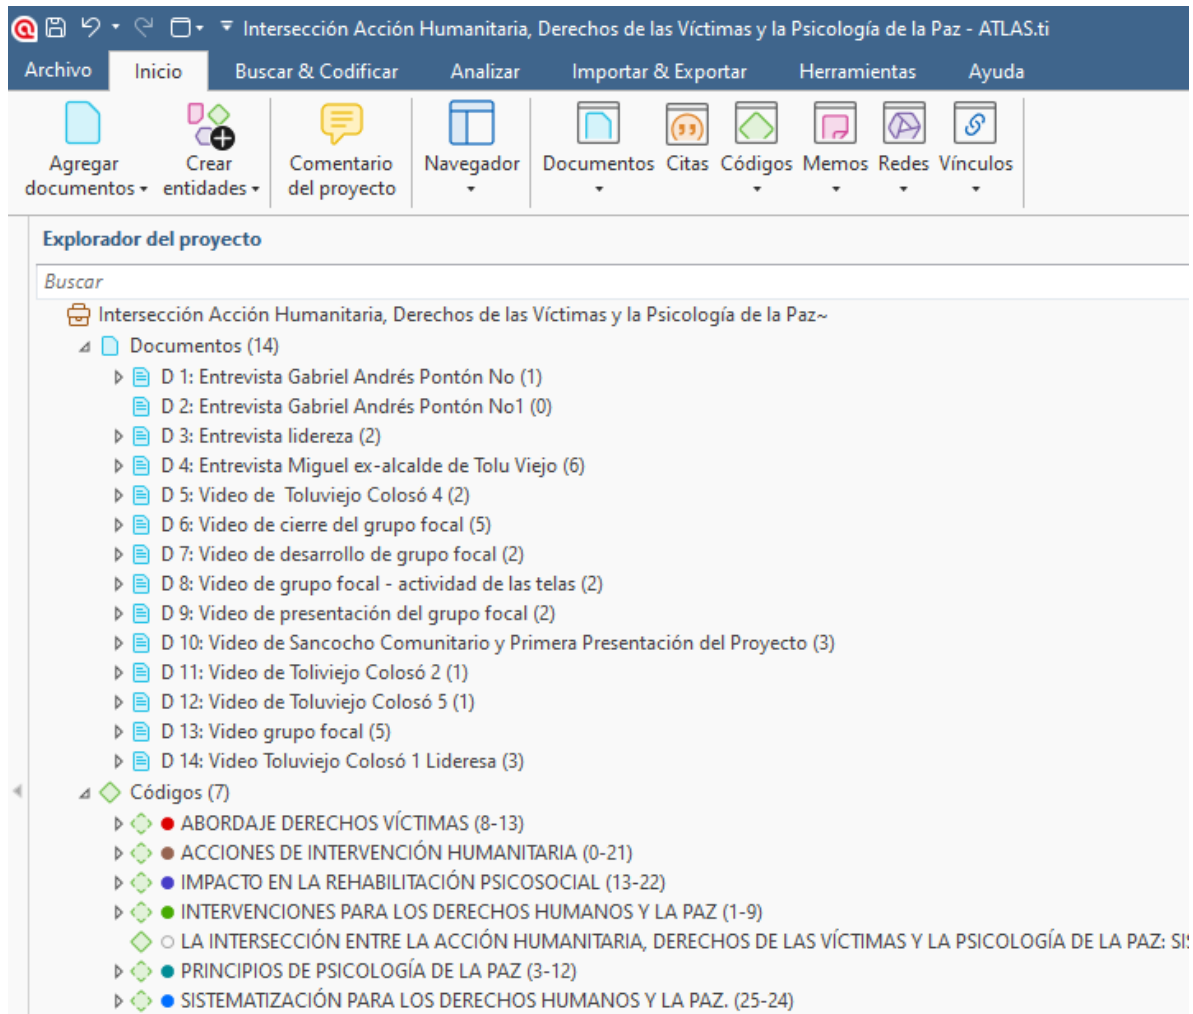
Intersección Acción Humanitaria, Derechos de las Víctimas y la Psicología de la Paz - ATLAS.ti

Archivo | Inicio | Buscar & Codificar | Analizar | Importar & Exportar | Herramientas | Ayuda

Agregar documentos
Crear entidades
Comentario del proyecto
Navegador
Documentos
Citas
Códigos
Memos
Redes
Vínculos

Explorador del proyecto

Buscar

Intersección Acción Humanitaria, Derechos de las Víctimas y la Psicología de la Paz~
Documentos (14)
D 1: Entrevista Gabriel Andrés Pontón No (1)
D 2: Entrevista Gabriel Andrés Pontón No1 (0)
D 3: Entrevista lidereza (2)
D 4: Entrevista Miguel ex-alcalde de Tolu Viejo (6)
D 5: Video de Toluviejo Colosó 4 (2)
D 6: Video de cierre del grupo focal (5)
D 7: Video de desarrollo de grupo focal (2)
D 8: Video de grupo focal - actividad de las telas (2)
D 9: Video de presentación del grupo focal (2)
D 10: Video de Sancocho Comunitario y Primera Presentación del Proyecto (3)
D 11: Video de Toliviejo Colosó 2 (1)
D 12: Video de Toluviejo Colosó 5 (1)
D 13: Video grupo focal (5)
D 14: Video Toluviejo Colosó 1 Lideresa (3)
Códigos (7)
ABORDAJE DERECHOS VÍCTIMAS (8-13)
ACCIONES DE INTERVENCIÓN HUMANITARIA (0-21)
IMPACTO EN LA REHABILITACIÓN PSICOSOCIAL (13-22)
INTERVENCIONES PARA LOS DERECHOS HUMANOS Y LA PAZ (1-9)
LA INTERSECCIÓN ENTRE LA ACCIÓN HUMANITARIA, DERECHOS DE LAS VÍCTIMAS Y LA PSICOLOGÍA DE LA PAZ: SI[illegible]
PRINCIPIOS DE PSICOLOGÍA DE LA PAZ (3-12)
SISTEMATIZACIÓN PARA LOS DERECHOS HUMANOS Y LA PAZ. (25-24)